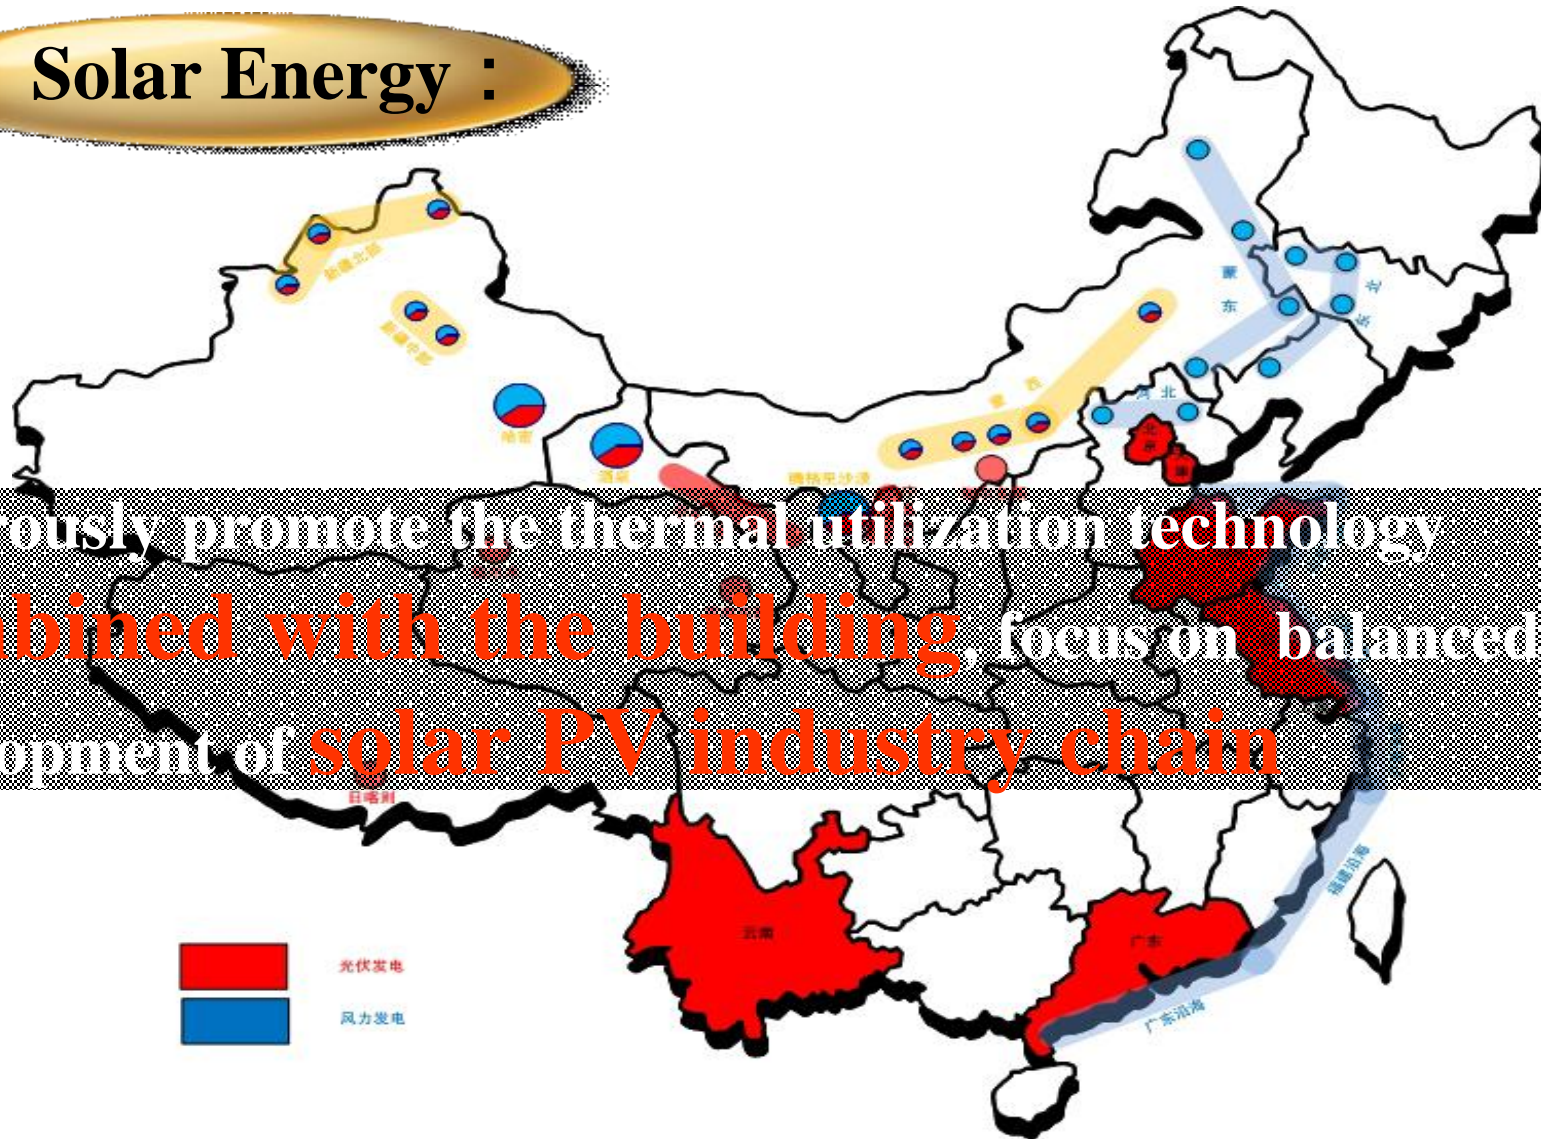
Solar Energy：

ously promote the thermal utilization technology
bined with the building, focus on balanced
opment of solar PV industry chain

新疆北部
新疆中部
哈密
酒泉
蒙西
蒙东
东北
河北
北京
天津
云南
广东
福建沿海
广东沿海
日喀则

光伏发电
风力发电